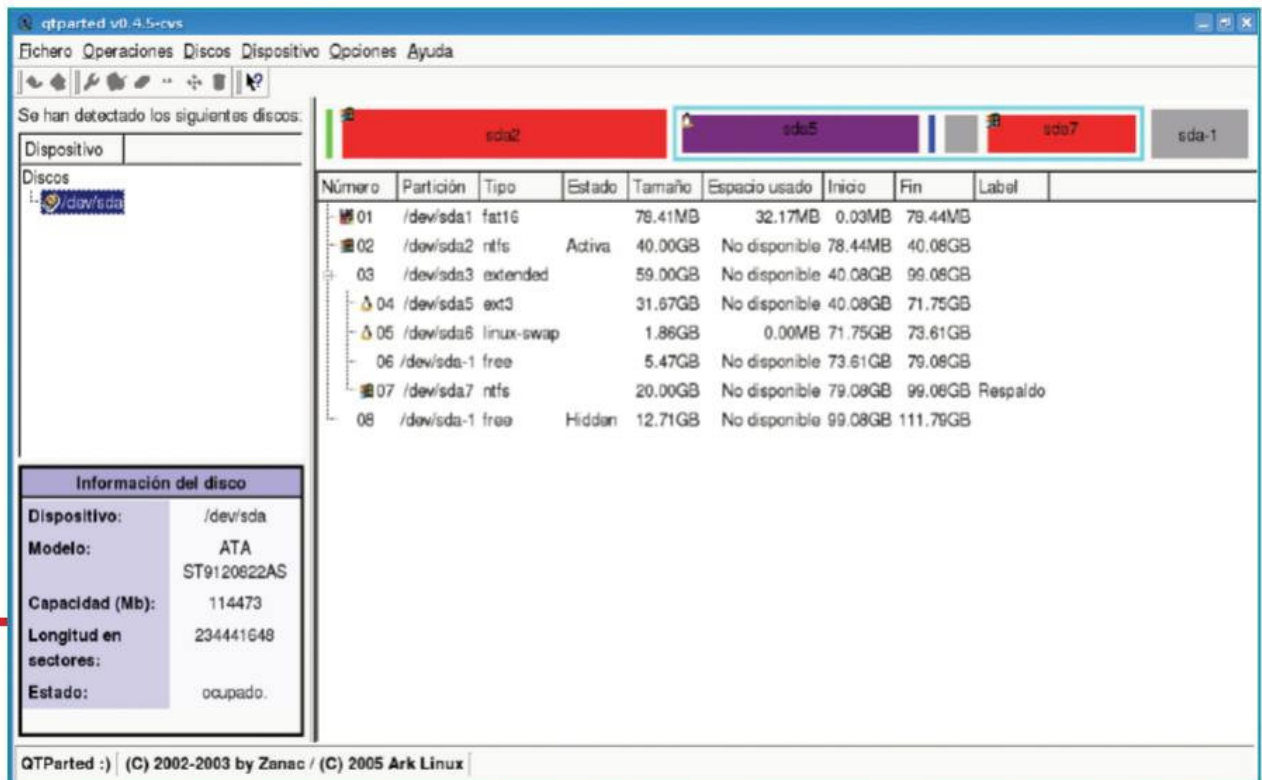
qtparted v0.4.5-cvs

Fichero Operaciones Discos Dispositivo Opciones Ayuda

Se han detectado los siguientes discos:

Dispositivo

Discos
/dev/sda

sda2 sda5 sda7 sda-1

| Número | Partición | Tipo | Estado | Tamaño | Espacio usado | Inicio | Fin | Label |
|---|---|---|---|---|---|---|---|---|
| 01 | /dev/sda1 | fat16 | | 78.41MB | 32.17MB | 0.03MB | 78.44MB | |
| 02 | /dev/sda2 | ntfs | Activa | 40.00GB | No disponible | 78.44MB | 40.08GB | |
| 03 | /dev/sda3 | extended | | 59.00GB | No disponible | 40.08GB | 99.08GB | |
| 04 | /dev/sda5 | ext3 | | 31.67GB | No disponible | 40.08GB | 71.75GB | |
| 05 | /dev/sda6 | linux-swap | | 1.86GB | 0.00MB | 71.75GB | 73.61GB | |
| 06 | /dev/sda-1 | free | | 5.47GB | No disponible | 73.61GB | 79.08GB | |
| 07 | /dev/sda7 | ntfs | | 20.00GB | No disponible | 79.08GB | 99.08GB | Respaldo |
| 08 | /dev/sda-1 | free | Hidden | 12.71GB | No disponible | 99.08GB | 111.79GB | |

Información del disco

| | |
|---|---|
| Dispositivo: | /dev/sda |
| Modelo: | ATA ST9120822AS |
| Capacidad (Mb): | 114473 |
| Longitud en sectores: | 234441648 |
| Estado: | ocupado. |

QTParted :) (C) 2002-2003 by Zanac / (C) 2005 Ark Linux